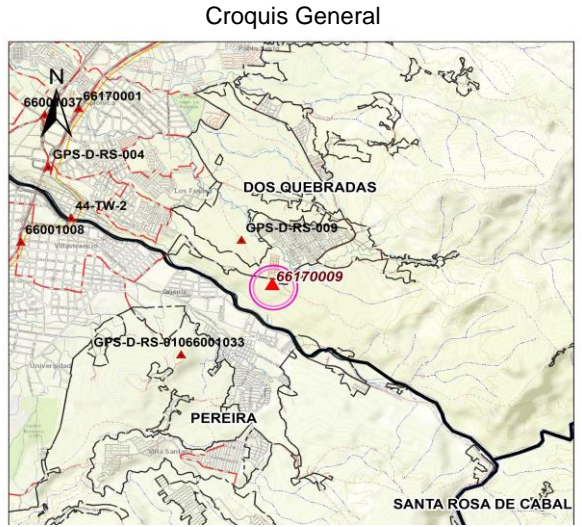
Croquis General

N

66001037

66170001

GPS-D-RS-004

Los Fallas

DOS QUEBRADAS

44-TW-2

66001008

GPS-D-RS-009

Villavicencio

66170009

GPS-D-RS-01066001033

Universidad

PEREIRA

Villa Santana

SANTA ROSA DE CABAL